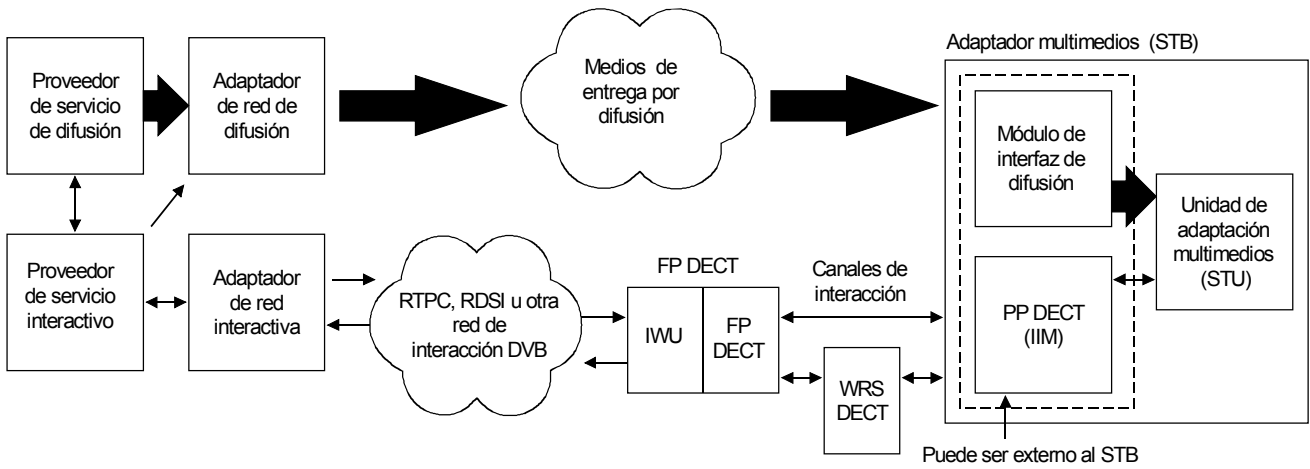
Proveedor de servicio de difusión

Adaptador de red de difusión

Medios de entrega por difusión

Adaptador multimedios (STB)

Módulo de interfaz de difusión

Unidad de adaptación multimedios (STU)

Proveedor de servicio interactivo

Adaptador de red interactiva

RTPC, RDSI u otra red de interacción DVB

FP DECT

IWU

FP DECT

Canales de interacción

PP DECT (IIM)

WRS DECT

Puede ser externo al STB